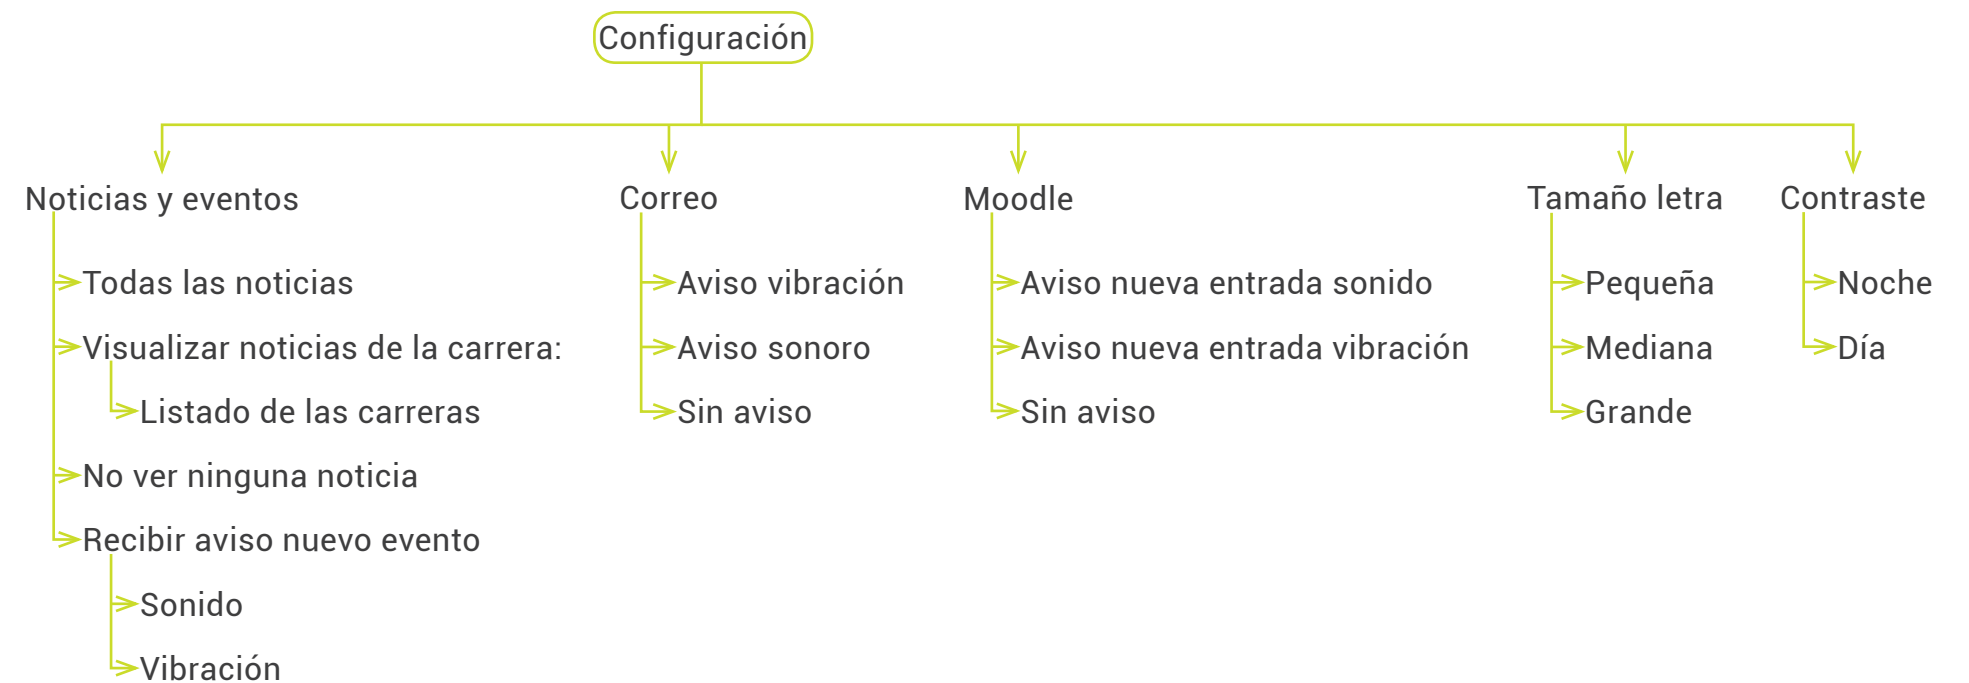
Configuración

Noticias y eventos

Todas las noticias

Visualizar noticias de la carrera:

Listado de las carreras

No ver ninguna noticia

Recibir aviso nuevo evento

Sonido

Vibración

Correo

Aviso vibración

Aviso sonoro

Sin aviso

Moodle

Aviso nueva entrada sonido

Aviso nueva entrada vibración

Sin aviso

Tamaño letra

Pequeña

Mediana

Grande

Contraste

Noche

Día